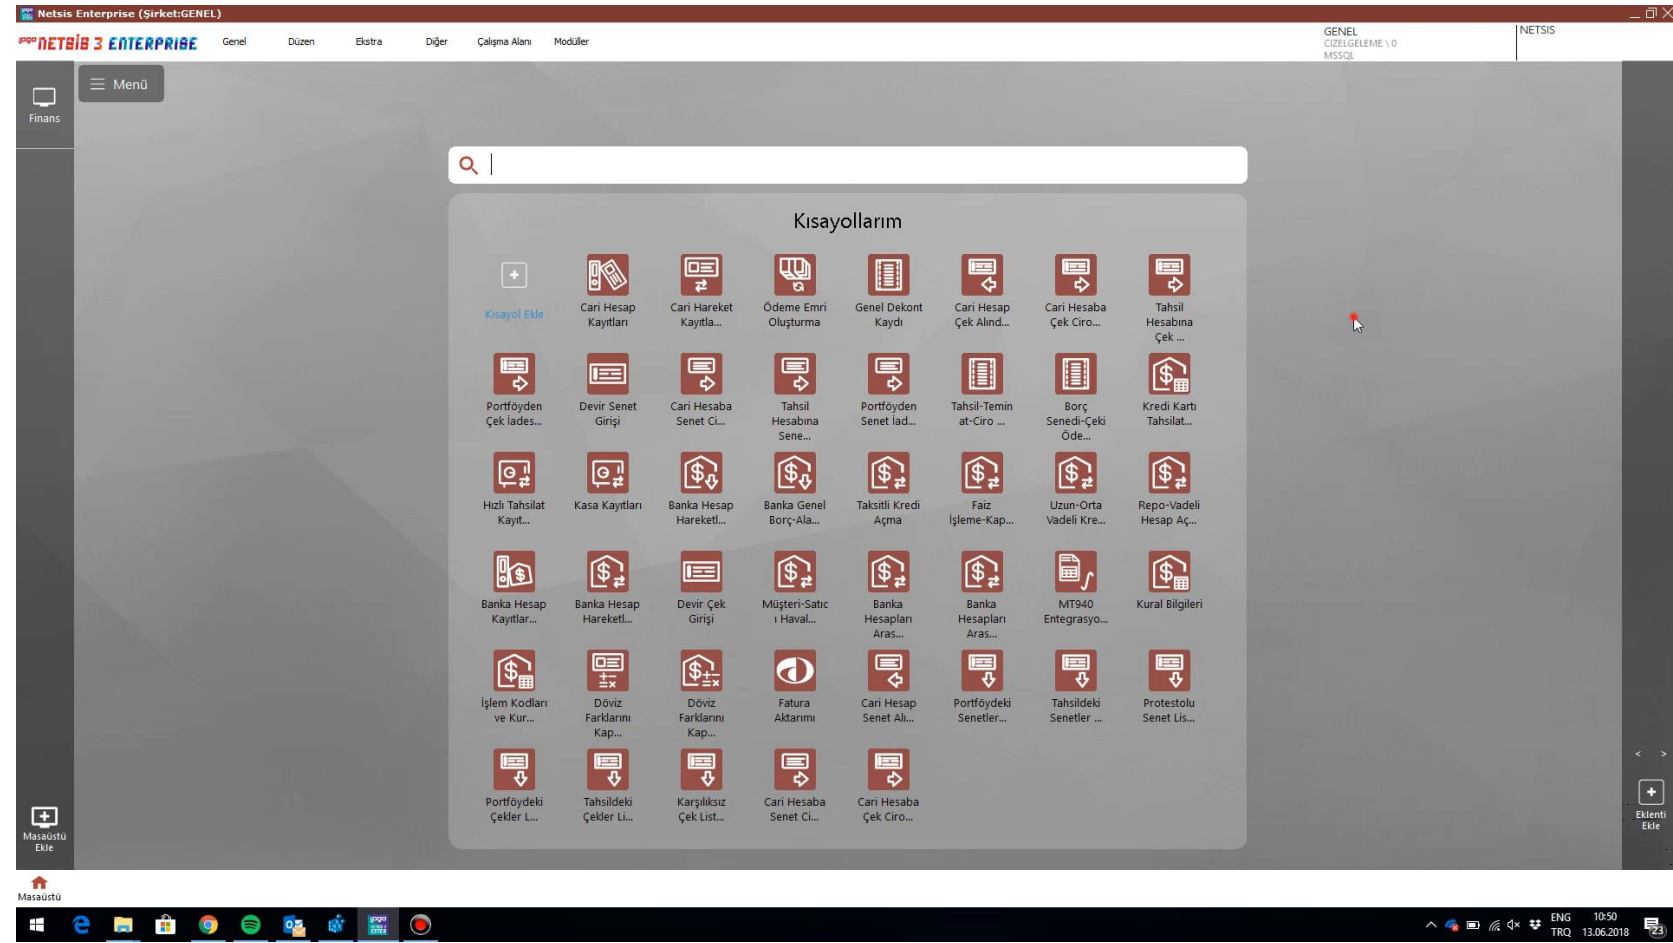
Netsis Enterprise (Şirket:GENEL)

NETSIS 3 ENTERPRISE Genel Düzen Ekstra Diğer Çalışma Alanı Modüller

GENEL
CIZELGELEME \ 0
MSSQL

NETSIS

Finans

Menü

Kısayollarım

Kısayol Ekle
Cari Hesap Kayıtları
Cari Hareket Kayıtla...
Ödeme Emri Oluşturma
Genel Dekont Kaydı
Cari Hesap Çek Alınd...
Cari Hesaba Çek Ciro...
Tahsil Hesabına Çek ...

Portföyden Çek İades...
Devir Senet Girişi
Cari Hesaba Senet Ci...
Tahsil Hesabına Sene...
Portföyden Senet İad...
Tahsil-Temin at-Ciro ...
Borç Senedi-Çeki Öde...
Kredi Kartı Tahsilat...

Hızlı Tahsilat Kayıt...
Kasa Kayıtları
Banka Hesap Hareketl...
Banka Genel Borç-Ala...
Taksitli Kredi Açma
Faiz İşleme-Kap...
Uzun-Orta Vadeli Kre...
Repo-Vadeli Hesap Aç...

Banka Hesap Kayıtlar...
Banka Hesap Hareketl...
Devir Çek Girişi
Müşteri-Satıc ı Haval...
Banka Hesapları Aras...
Banka Hesapları Aras...
MT940 Entegrasyo...
Kural Bilgileri

İşlem Kodları ve Kur...
Döviz Farklarını Kap...
Döviz Farklarını Kap...
Fatura Aktarımı
Cari Hesap Senet Alı...
Portföydeki Senetler...
Tahsildeki Senetler ...
Protestolu Senet Lis...

Portföydeki Çekler L...
Tahsildeki Çekler Li...
Karşılıksız Çek List...
Cari Hesaba Senet Ci...
Cari Hesaba Çek Ciro...

Masaüstü Ekle

Eklenti Ekle

Masaüstü

ENG TRQ 10:50 13.06.2018